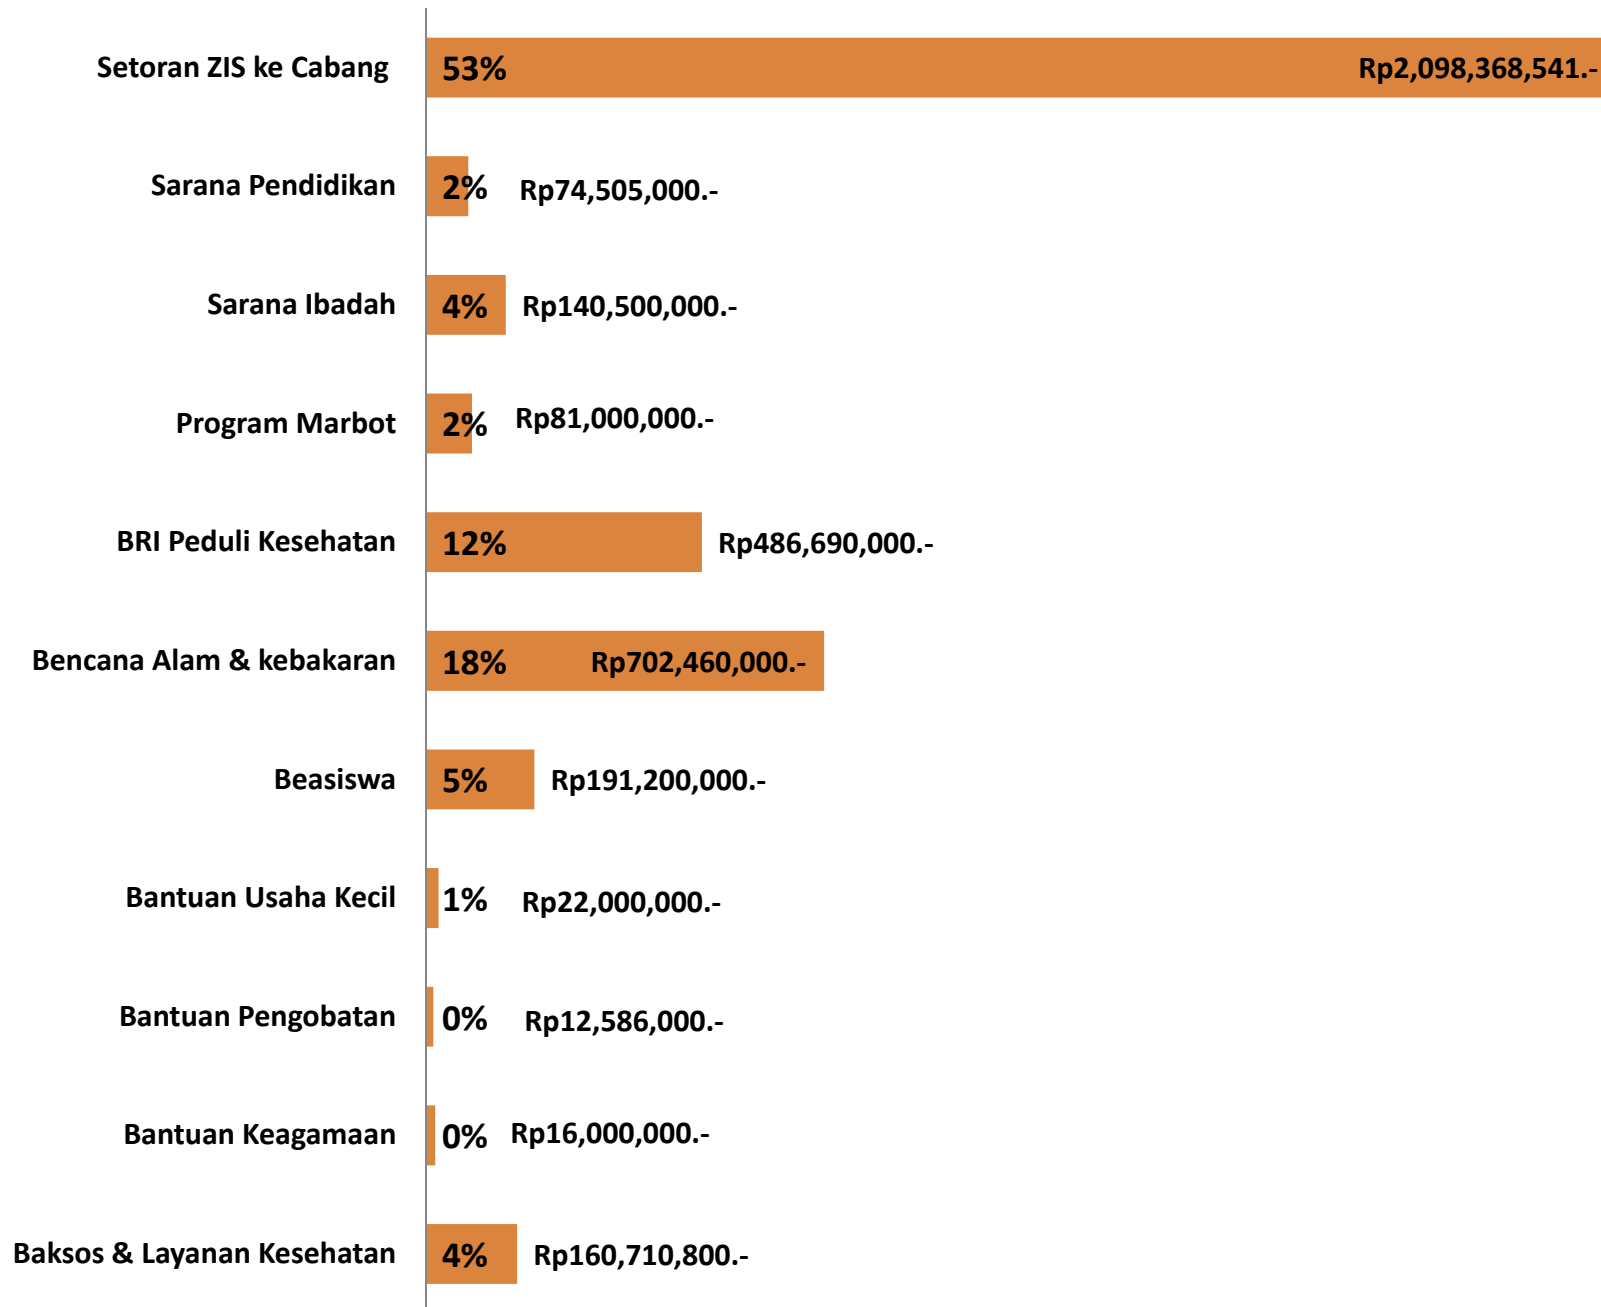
Setoran ZIS ke Cabang 53% Rp2,098,368,541.-

Sarana Pendidikan 2% Rp74,505,000.-

Sarana Ibadah 4% Rp140,500,000.-

Program Marbot 2% Rp81,000,000.-

BRI Peduli Kesehatan 12% Rp486,690,000.-

Bencana Alam & kebakaran 18% Rp702,460,000.-

Beasiswa 5% Rp191,200,000.-

Bantuan Usaha Kecil 1% Rp22,000,000.-

Bantuan Pengobatan 0% Rp12,586,000.-

Bantuan Keagamaan 0% Rp16,000,000.-

Baksos & Layanan Kesehatan 4% Rp160,710,800.-